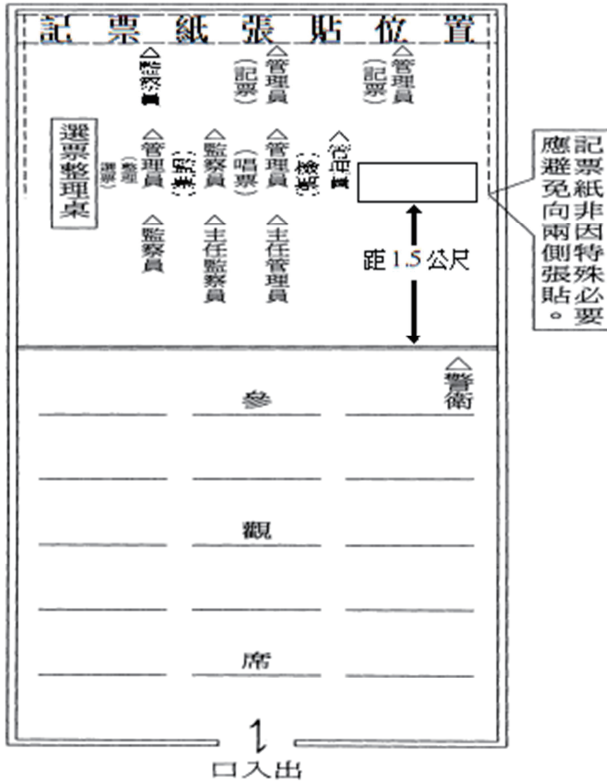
記票紙張貼位置

△管理員（記票）

△管理員（記票）

△監察員

△管理員（檢票）

△管理員（唱票）

△監察員

△管理員（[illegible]）

選票整理桌

（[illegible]）

△監察員

△主任監察員

△主任管理員

距 1.5 公尺

記票紙非因特殊必要應避免向兩側張貼。

△警衛

參

觀

席

口入出